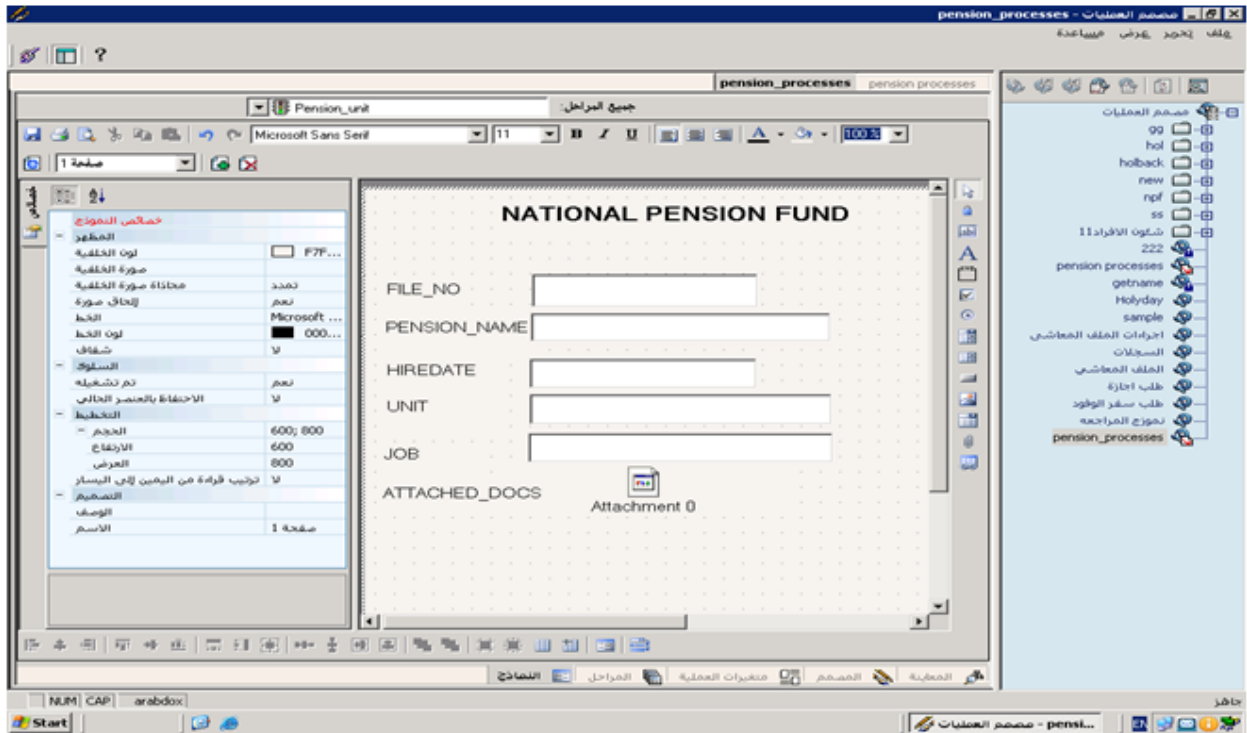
pension_processes - مصمم العمليات

ملف تحرير عرض مساعدة

?

pension_processes pension processes

جميع المراحل: Pension_unit

Microsoft Sans Serif 11 B I U 100%

صفحة 1

خصائص النموذج

المظهر

| لون الخلفية | F7F... |
|---|---|
| صورة الخلفية | |
| محاذاة صورة الخلفية | تمدد |
| إلحاق صورة | نعم |
| الخط | Microsoft ... |
| لون الخط | 000... |
| شفاف | لا |

السلوك

| تم تشغيله | نعم |
|---|---|
| الاحتفاظ بالعنصر الحالي | لا |

التخطيط

| الحجم | 600; 800 |
|---|---|
| الارتفاع | 600 |
| العرض | 800 |
| ترتيب قراءة من اليمين إلى اليسار | لا |

التصميم

| الوصف | |
|---|---|
| الاسم | صفحة 1 |

NATIONAL PENSION FUND

FILE_NO

PENSION_NAME

HIREDATE

UNIT

JOB

ATTACHED_DOCS

Attachment 0

مصمم العمليات
gg
hol
holback
new
npf
ss
شئون الافراد11
222
pension processes
getname
Holyday
sample
اجراءات الملف المعاشي
السجلات
الملف المعاشي
طلب اجازة
طلب سفر الوفود
نموذج المراجعة
pension_processes

النماذج المراحل متغيرات العملية المصمم المعاينة

NUM CAP arabdox

جاهز

Start

مصمم العمليات - pensi...